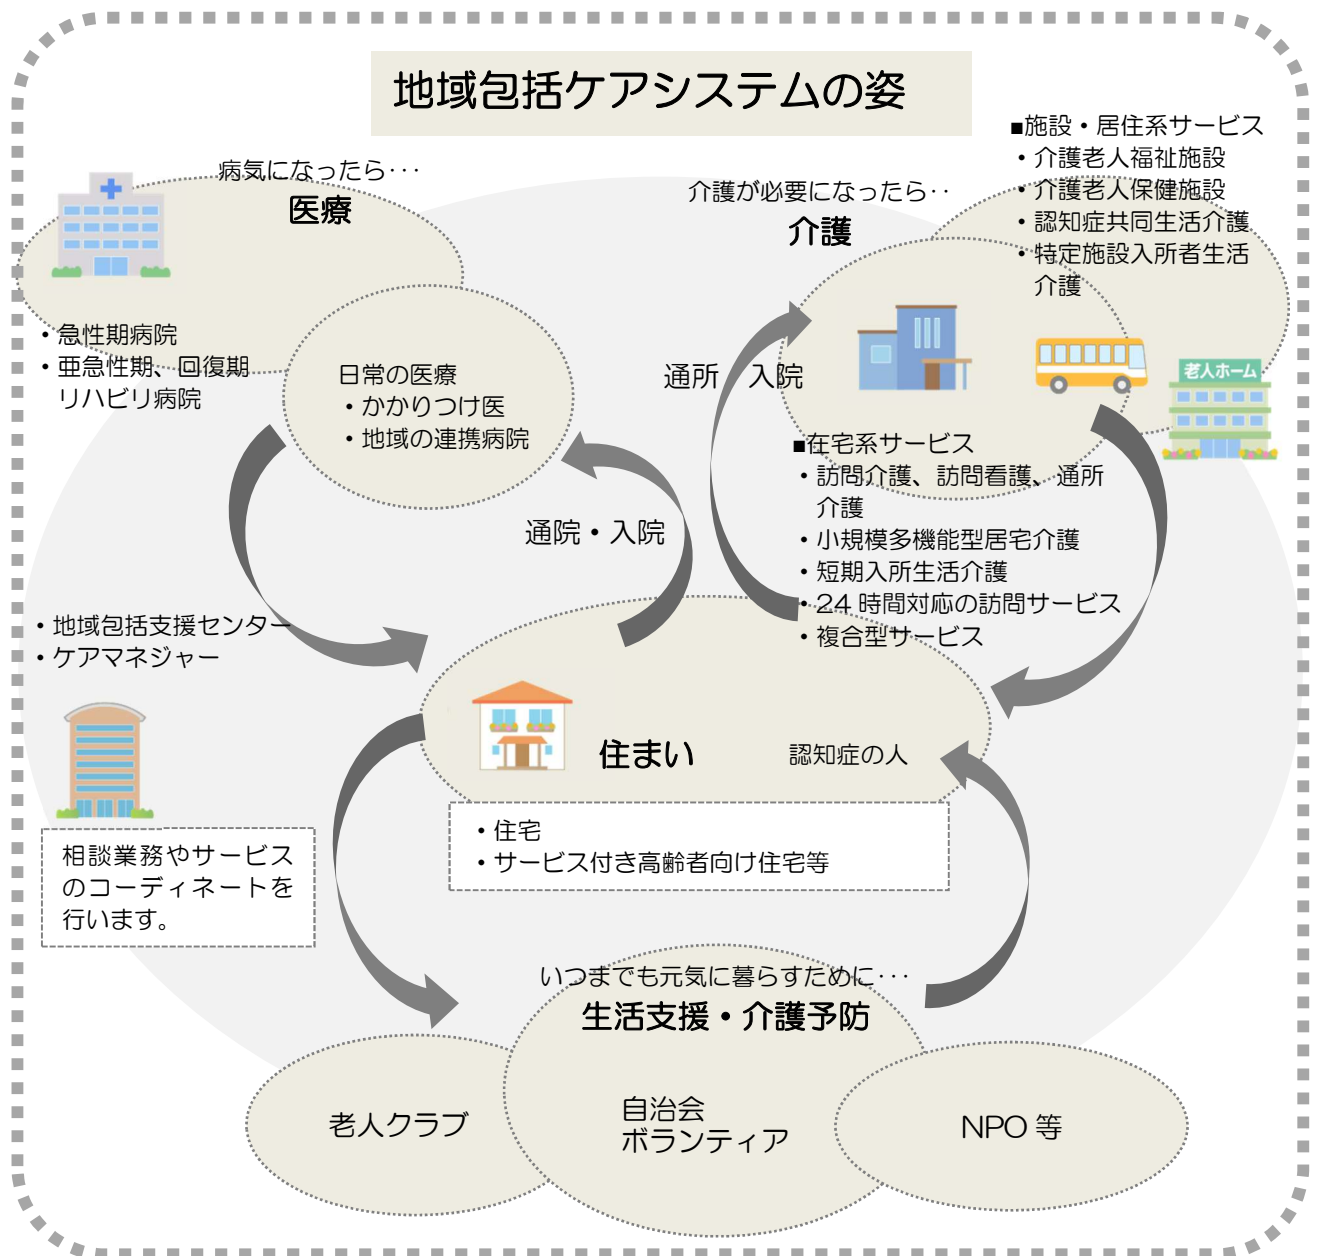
地域包括ケアシステムの姿

病気になったら･･･
医療

・急性期病院
・亜急性期、回復期リハビリ病院

日常の医療
・かかりつけ医
・地域の連携病院

介護が必要になったら･･
介護

■施設・居住系サービス
・介護老人福祉施設
・介護老人保健施設
・認知症共同生活介護
・特定施設入所者生活介護

老人ホーム

通所　入院

■在宅系サービス
・訪問介護、訪問看護、通所介護
・小規模多機能型居宅介護
・短期入所生活介護
・24 時間対応の訪問サービス
・複合型サービス

通院・入院

・地域包括支援センター
・ケアマネジャー

相談業務やサービスのコーディネートを行います。

住まい

認知症の人

・住宅
・サービス付き高齢者向け住宅等

いつまでも元気に暮らすために･･･
生活支援・介護予防

老人クラブ

自治会
ボランティア

NPO 等